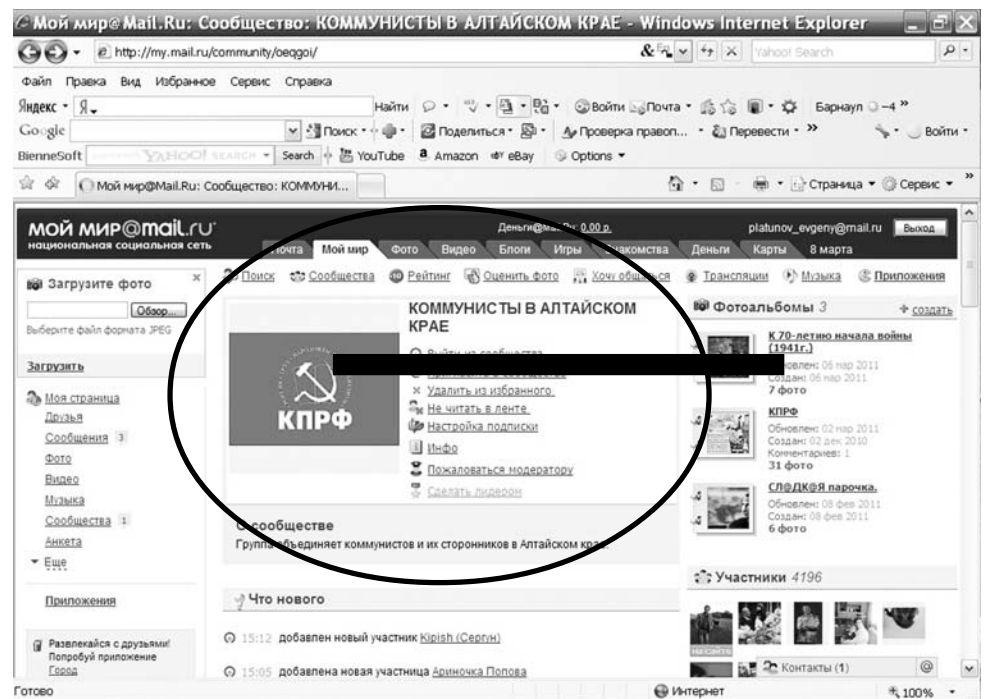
Мой мир@Mail.Ru: Сообщество: КОММУНИСТЫ В АЛТАЙСКОМ КРАЕ - Windows Internet Explorer

http://my.mail.ru/community/oeqgoi/

Yahoo! Search

Файл Правка Вид Избранное Сервис Справка

Яндекс • Я. Найти Войти Почта Барнаул -4

Google Поиск Поделиться Проверка правоп... Перевести Войти

BienneSoft YAHOO! SEARCH Search YouTube Amazon eBay Options

Мой мир@Mail.Ru: Сообщество: КОММУНИ...

Страница Сервис

мой мир@mail.ru
национальная социальная сеть

Деньги@Mail.Ru: 0,00 р.

platunov_evgeny@mail.ru Выход

Почта Мой мир Фото Видео Блоги Игры Знакомства Деньги Карты 8 марта

Загрузите фото

Обзор...

Выберите файл формата JPEG

Загрузить

Моя страница
Друзья
Сообщения 3
Фото
Видео
Музыка
Сообщества 1
Анкета
Еще

Приложения

Развлекайся с друзьями! Попробуй приложение Город

Поиск Сообщества Рейтинг Оценить фото Хочу общаться Трансляции Музыка Приложения

КПРФ

КОММУНИСТЫ В АЛТАЙСКОМ КРАЕ

Выйти из сообщества
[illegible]
Удалить из избранного
Не читать в ленте
Настройка подписки
Инфо
Пожаловаться модератору
Сделать лидером

О сообществе
Группа объединяет коммунистов и их сторонников в Алтайском крае.

Что нового

15:12 добавлен новый участник Kipish (Сергун)

15:05 добавлена новая участница Ариночка Попова

Фотоальбомы 3 создать

К 70-летию начала войны (1941г.)
Обновлен: 06 мар 2011
Создан: 06 мар 2011
7 фото

КПРФ
Обновлен: 02 мар 2011
Создан: 02 дек 2010
Комментариев: 1
31 фото

СЛ@ДК@Я парочка.
Обновлен: 08 фев 2011
Создан: 08 фев 2011
6 фото

Участники 4196

Контакты (1)

Готово Интернет 100%